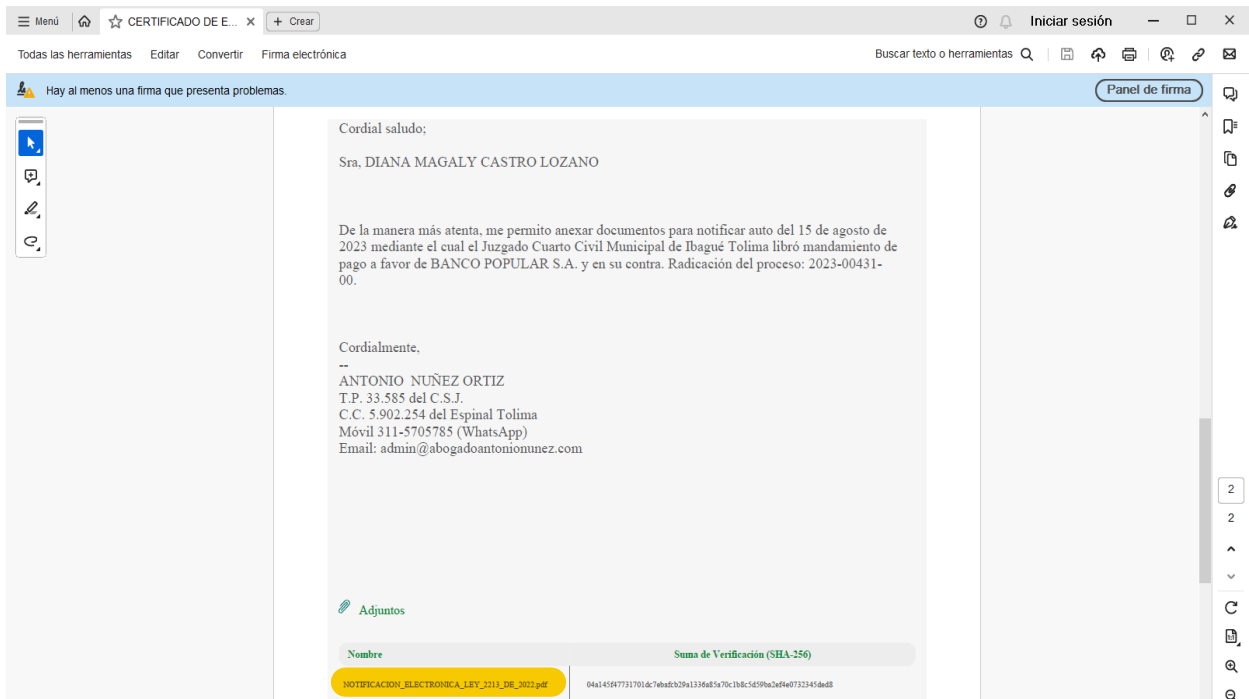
Menú CERTIFICADO DE E... × + Crear

Iniciar sesión

Todas las herramientas Editar Convertir Firma electrónica

Buscar texto o herramientas

Hay al menos una firma que presenta problemas.

Panel de firma

Cordial saludo;

Sra, DIANA MAGALY CASTRO LOZANO

De la manera más atenta, me permito anexar documentos para notificar auto del 15 de agosto de 2023 mediante el cual el Juzgado Cuarto Civil Municipal de Ibagué Tolima libró mandamiento de pago a favor de BANCO POPULAR S.A. y en su contra. Radicación del proceso: 2023-00431-00.

Cordialmente,
--
ANTONIO NUÑEZ ORTIZ
T.P. 33.585 del C.S.J.
C.C. 5.902.254 del Espinal Tolima
Móvil 311-5705785 (WhatsApp)
Email: admin@abogadoantonionunez.com

Adjuntos

| Nombre | Suma de Verificación (SHA-256) |
|---|---|
| NOTIFICACION_ELECTRONICA_LEY_2213_DE_2022.pdf | 04a145f47731701dc7ebafcb29a1336a85a70c1b8c5d59ba2ef4e0732345ded8 |

2
2